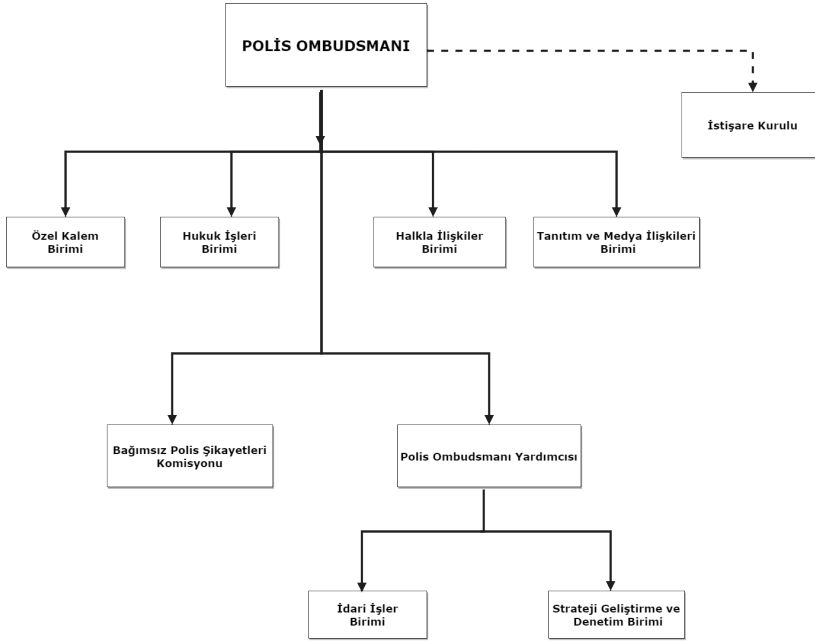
POLİS OMBUDSMANI

İstişare Kurulu

Özel Kalem Birimi

Hukuk İşleri Birimi

Halkla İlişkiler Birimi

Tanıtım ve Medya İlişkileri Birimi

Bağımsız Polis Şikayetleri Komisyonu

Polis Ombudsmanı Yardımcısı

İdari İşler Birimi

Strateji Geliştirme ve Denetim Birimi